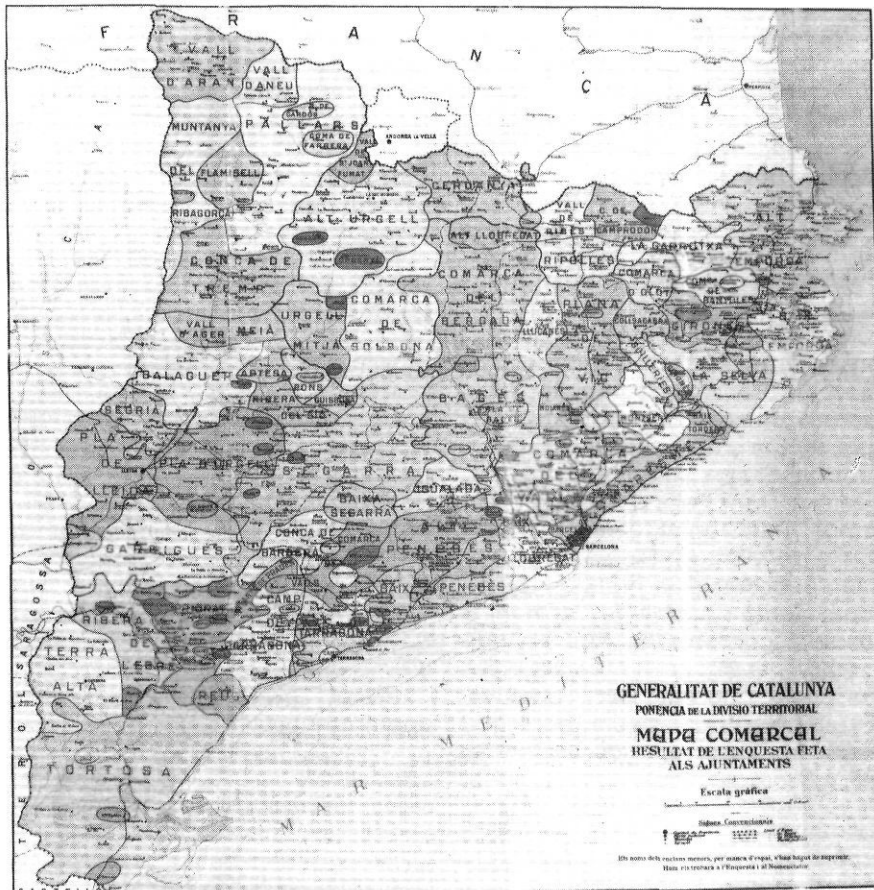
F R A N C A

VALL D'ARAN
VALL D'ANEU
MUNTANYA
PALLARS
CONCA DE TARBERA
FLAMISELL
RIBAGORÇA
ANDORRA LA VELLA
FUMAT
CERDANYA
ALT URGELL
CONCA DE TREMP
VALL D'AGER
MEIÀ
URGELL MITJÀ
COMARCA DE SOLSONA
VALL DE RIBES
CAMPRODON
LA GARROTXA
ALT EMPORDÀ
ALT LLOBREGAT
RIPOLLÈS
COMARCA DE BERGADÀ
COMARCA D'OLOT
PLANA
GIRONA
EMPORDÀ
SELVA
BALAGUER
ARTESA
RIBERA DEL SIÓ
SEGRIÀ
PLA D'URGELL
LLEIDA
SEGARRA
BAIXA SEGARRA
IGUALADA
BAGES
COMARCA
GARRIGUES
CONCA DE BARBERÀ
PENEDÈS
BAIX PENEDÈS
BARCELONA
PRIORAT
CAMP
TARRAGONA
RIBERA DE L'EBRE
TERRA ALTA
TORTOSA
ARAGÓ
MAR MEDITERRANEA

GENERALITAT DE CATALUNYA
PONENCIA DE LA DIVISIO TERRITORIAL
MAPA COMARCAL
RESULTAT DE L'ENQUESTA FETA ALS AJUNTAMENTS

Escala gràfica

Signes Convencionals

Els noms dels encontorns menors, per manca d'espai, s'han hagut de suprimir. Hom els trobarà a l'Enquesta i al Nomenclator